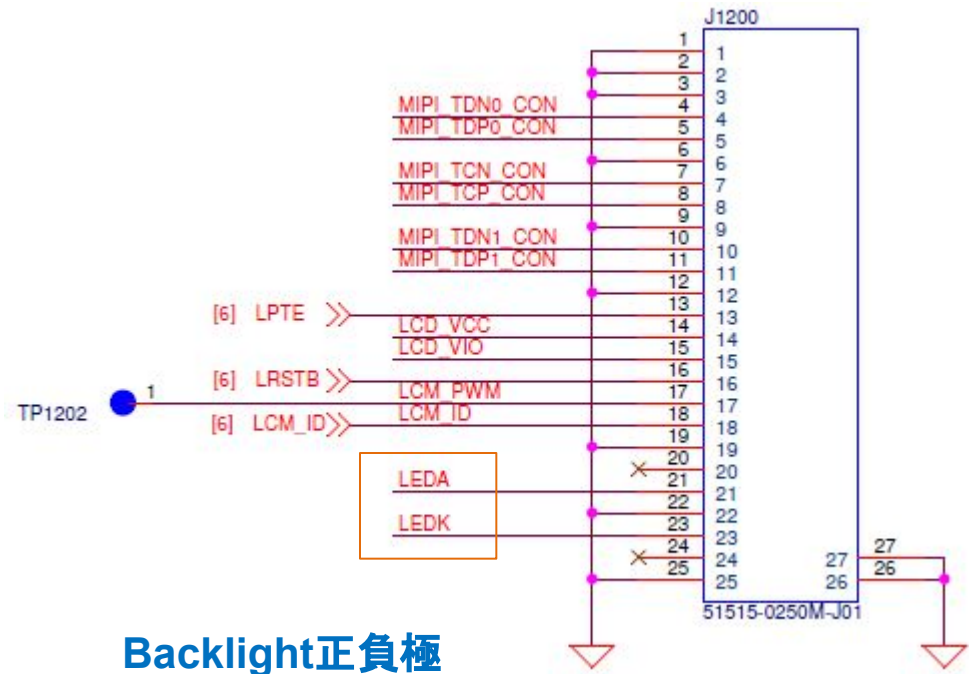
J1200

1 1
2 2
3 3
MIPI_TDN0_CON 4 4
MIPI_TDP0_CON 5 5
6 6
MIPI_TCN_CON 7 7
MIPI_TCP_CON 8 8
9 9
MIPI_TDN1_CON 10 10
MIPI_TDP1_CON 11 11
12 12
[6] LPTE 13 13
LCD_VCC 14 14
LCD_VIO 15 15
[6] LRSTB 16 16
TP1202 1 LCM_PWM 17 17
[6] LCM_ID LCM_ID 18 18
19 19
20 20
LEDA 21 21
22 22
LEDK 23 23
24 24
25 25
27 27
26 26

51515-0250M-J01

Backlight正負極